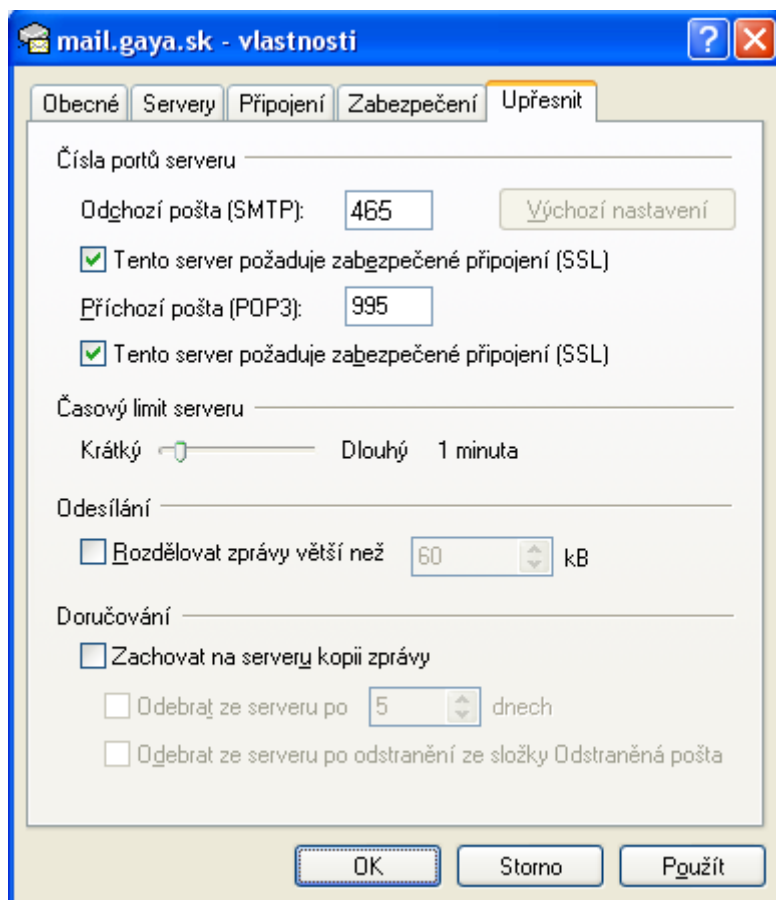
mail.gaya.sk - vlastnosti

Obecné | Servery | Připojení | Zabezpečení | Upřesnit

Čísla portů serveru

Odchozí pošta (SMTP): 465

Výchozí nastavení

Tento server požaduje zabezpečené připojení (SSL)

Příchozí pošta (POP3): 995

Tento server požaduje zabezpečené připojení (SSL)

Časový limit serveru

Krátký Dlouhý 1 minuta

Odesílání

Rozdělovat zprávy větší než 60 kB

Doručování

Zachovat na serveru kopii zprávy

Odebrat ze serveru po 5 dnech

Odebrat ze serveru po odstranění ze složky Odstraněná pošta

OK Storno Použít